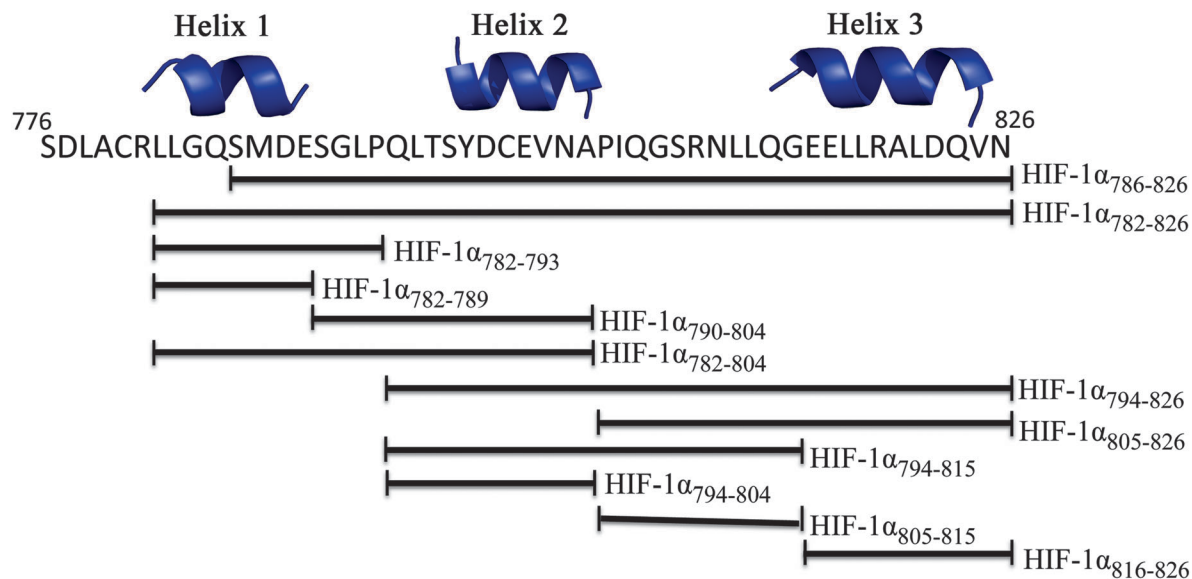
Helix 1 Helix 2 Helix 3

776 826
SDLACRLLGQSMDESGLPQLTSYDCEVNAPIQGSRNLLQGEELLRALDQVN

HIF-1$\alpha_{786-826}$
HIF-1$\alpha_{782-826}$
HIF-1$\alpha_{782-793}$
HIF-1$\alpha_{782-789}$
HIF-1$\alpha_{790-804}$
HIF-1$\alpha_{782-804}$
HIF-1$\alpha_{794-826}$
HIF-1$\alpha_{805-826}$
HIF-1$\alpha_{794-815}$
HIF-1$\alpha_{794-804}$
HIF-1$\alpha_{805-815}$
HIF-1$\alpha_{816-826}$